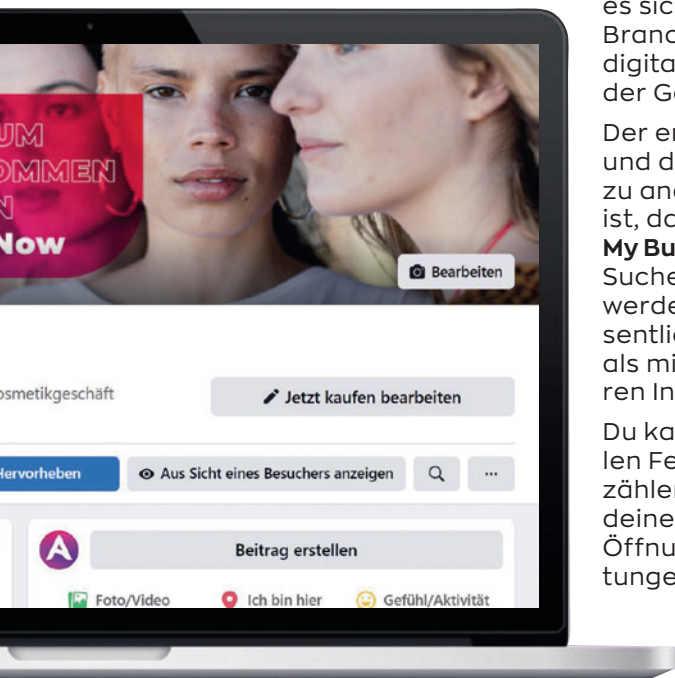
UM
OMMEN
N
Now

Bearbeiten

osmetikgeschäft

Jetzt kaufen bearbeiten

Hervorheben

Aus Sicht eines Besuchers anzeigen

...

Beitrag erstellen

Foto/Video

Ich bin hier

Gefühl/Aktivität

es sic
Branc
digita
der G

Der er
und d
zu and
ist, da
My Bu
Suche
werde
sentli
als mi
ren In

Du ka
len Fe
zähle
deine
Öffnu
tunge